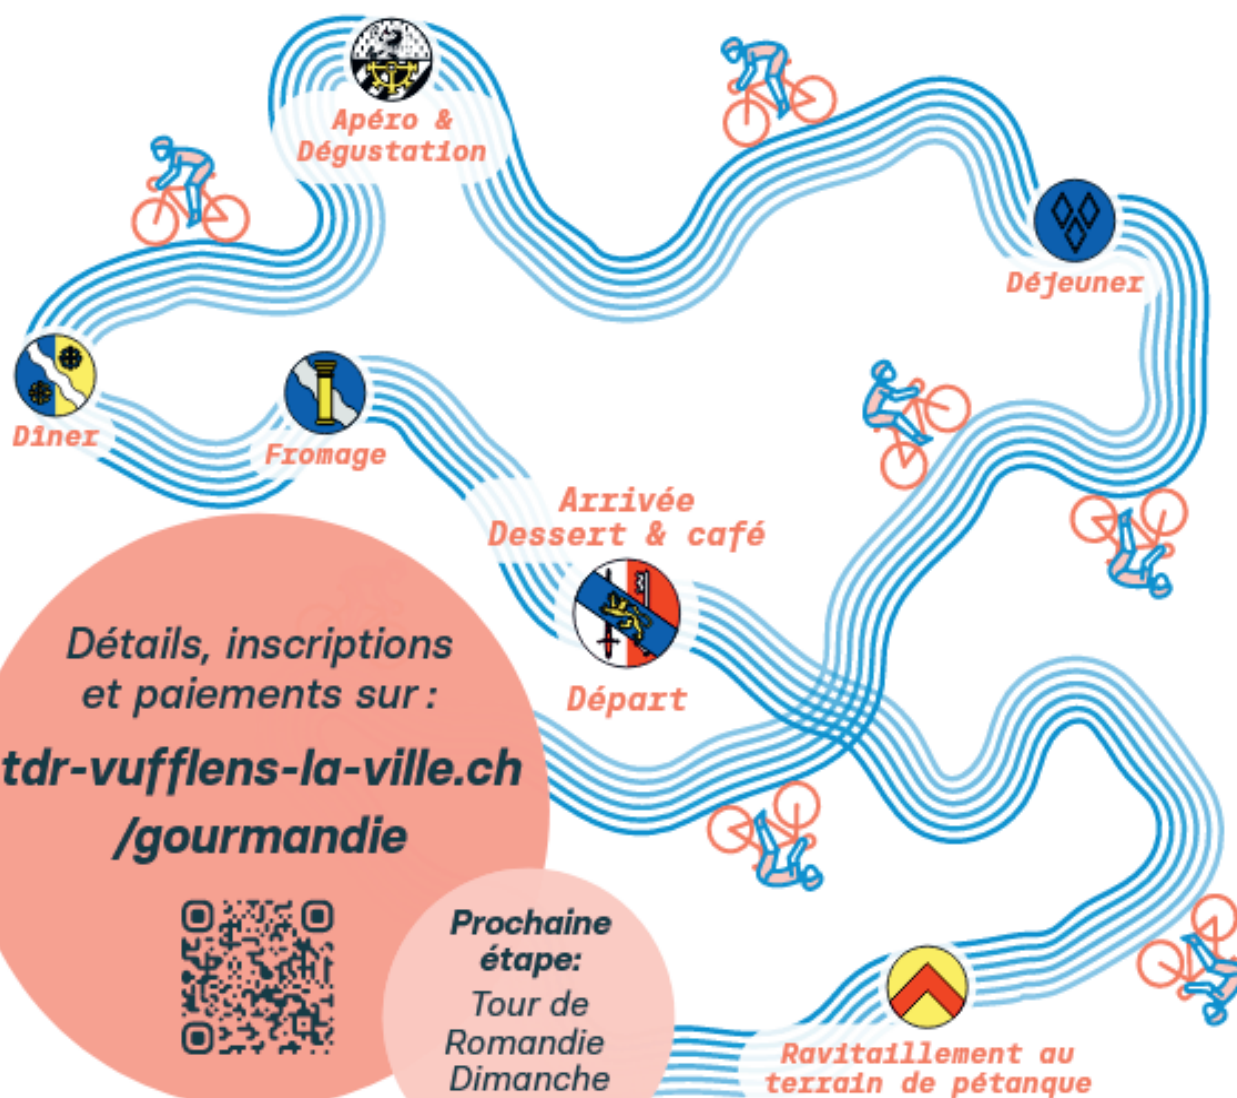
Apéro &
Dégustation

Déjeuner

Dîner

Fromage

Arrivée
Dessert & café

Départ

Détails, inscriptions et paiements sur :

tdr-vufflens-la-ville.ch /gourmandie

Prochaine étape:
Tour de Romandie Dimanche

Ravitaillement au terrain de pétanque